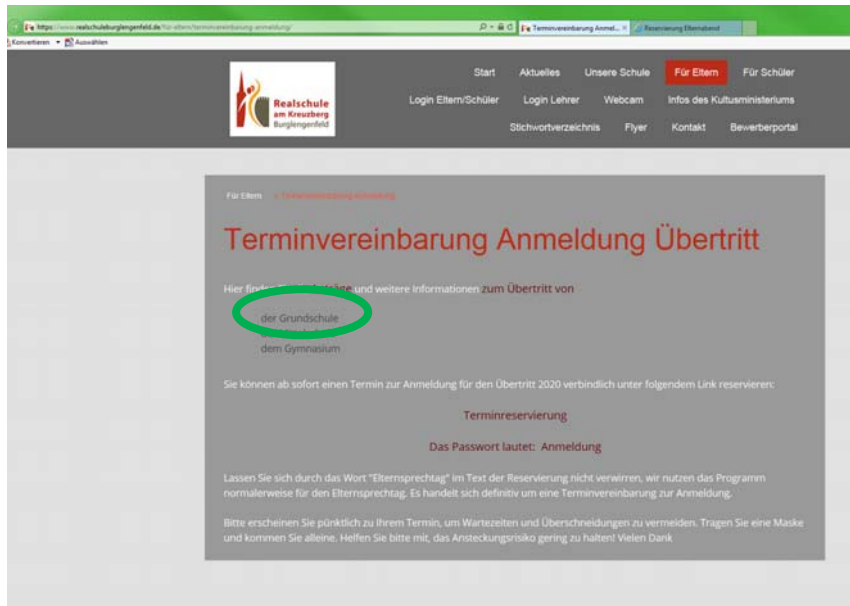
https://www.realschuleburglengenfeld.de/fur-eltern/terminvereinbarung-anmeldung/
Terminvereinbarung Anmel... ×
Reservierung Elternabend
Konvertieren ▾ Auswählen

Realschule am Kreuzberg Burglengenfeld

Start Aktuelles Unsere Schule Für Eltern Für Schüler
Login Eltern/Schüler Login Lehrer Webcam Infos des Kultusministeriums
Stichwortverzeichnis Flyer Kontakt Bewerberportal

Für Eltern > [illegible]

Terminvereinbarung Anmeldung Übertritt

Hier finden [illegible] und weitere Informationen zum Übertritt von

der Grundschule
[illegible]
dem Gymnasium

Sie können ab sofort einen Termin zur Anmeldung für den Übertritt 2020 verbindlich unter folgendem Link reservieren:

Terminreservierung

Das Passwort lautet: Anmeldung

Lassen Sie sich durch das Wort "Elternsprechtag" im Text der Reservierung nicht verwirren, wir nutzen das Programm normalerweise für den Elternsprechtag. Es handelt sich definitiv um eine Terminvereinbarung zur Anmeldung.

Bitte erscheinen Sie pünktlich zu Ihrem Termin, um Wartezeiten und Überschneidungen zu vermeiden. Tragen Sie eine Maske und kommen Sie alleine. Helfen Sie bitte mit, das Ansteckungsrisiko gering zu halten! Vielen Dank